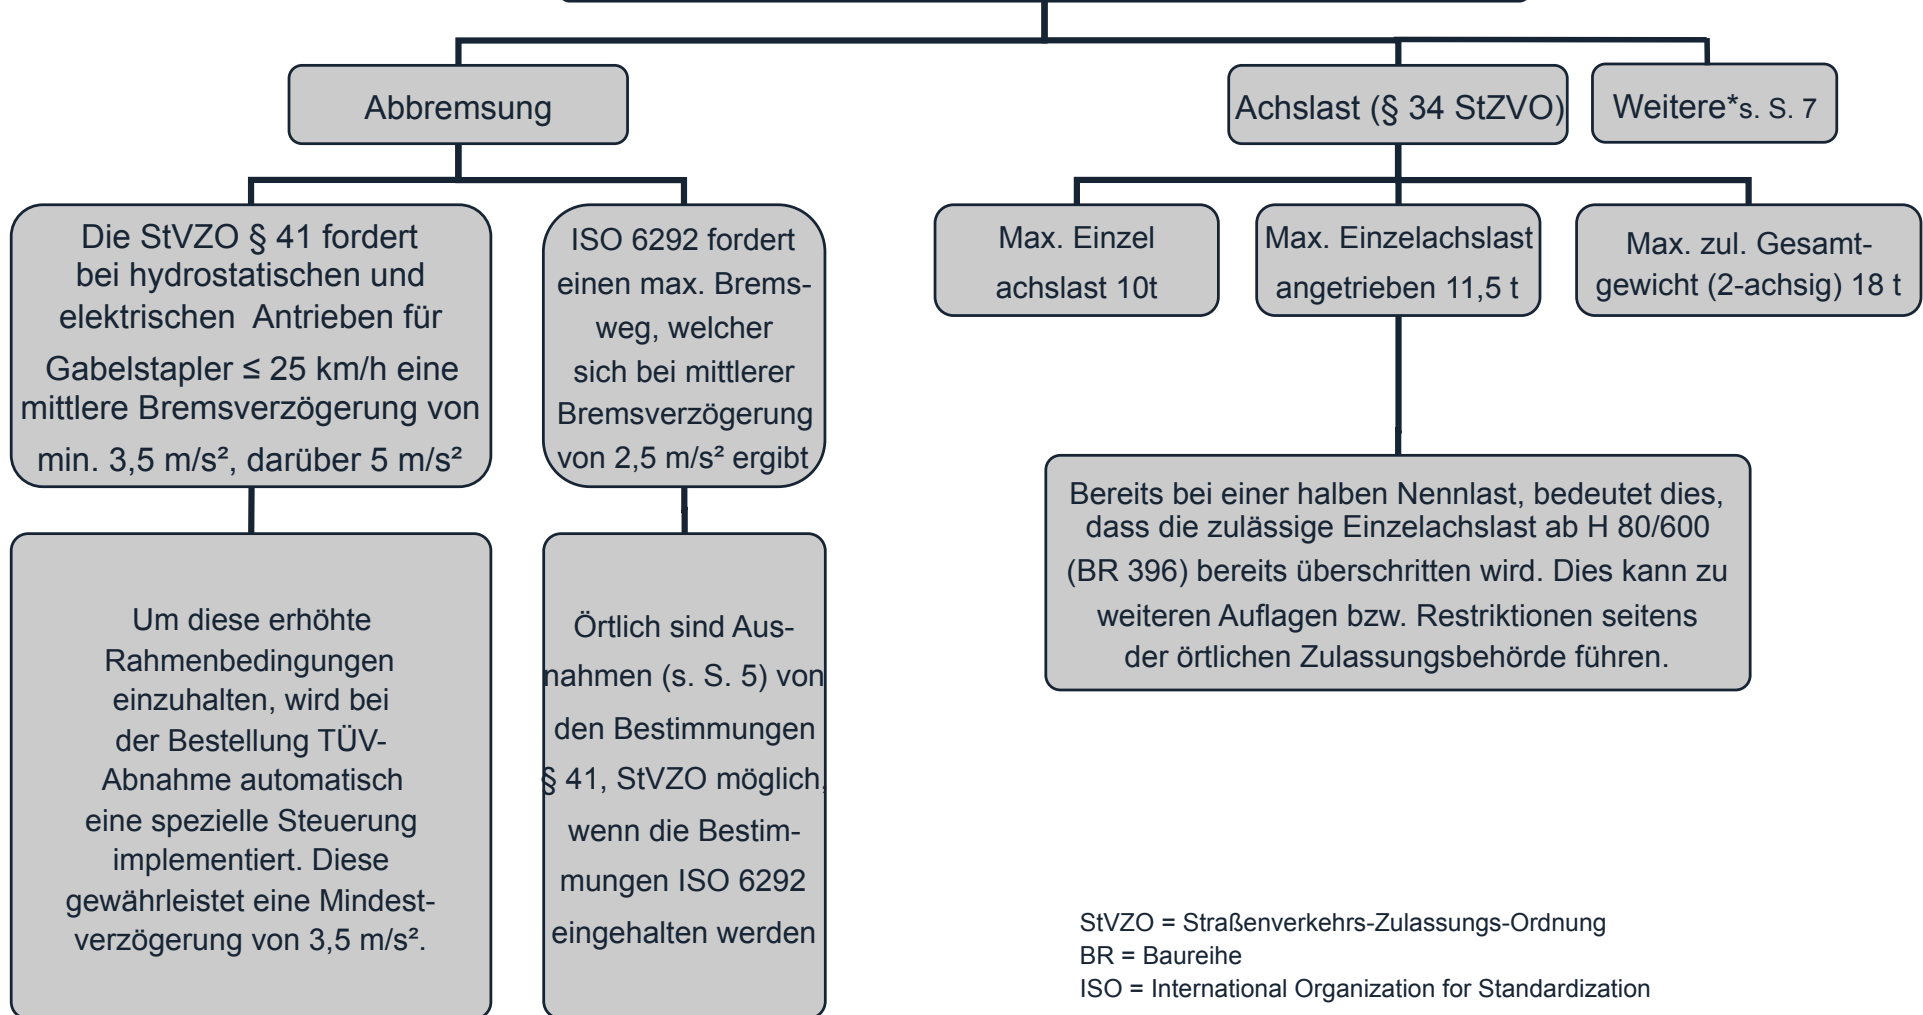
Abbremsung

Achslast (§ 34 StZVO)

Weitere*s. S. 7

Die StVZO § 41 fordert bei hydrostatischen und elektrischen Antrieben für Gabelstapler ≤ 25 km/h eine mittlere Bremsverzögerung von min. 3,5 m/s², darüber 5 m/s²

ISO 6292 fordert einen max. Bremsweg, welcher sich bei mittlerer Bremsverzögerung von 2,5 m/s² ergibt

Max. Einzel achslast 10t

Max. Einzelachslast angetrieben 11,5 t

Max. zul. Gesamtgewicht (2-achsig) 18 t

Bereits bei einer halben Nennlast, bedeutet dies, dass die zulässige Einzelachslast ab H 80/600 (BR 396) bereits überschritten wird. Dies kann zu weiteren Auflagen bzw. Restriktionen seitens der örtlichen Zulassungsbehörde führen.

Um diese erhöhte Rahmenbedingungen einzuhalten, wird bei der Bestellung TÜV-Abnahme automatisch eine spezielle Steuerung implementiert. Diese gewährleistet eine Mindestverzögerung von 3,5 m/s².

Örtlich sind Ausnahmen (s. S. 5) von den Bestimmungen § 41, StVZO möglich, wenn die Bestimmungen ISO 6292 eingehalten werden

StVZO = Straßenverkehrs-Zulassungs-Ordnung
BR = Baureihe
ISO = International Organization for Standardization